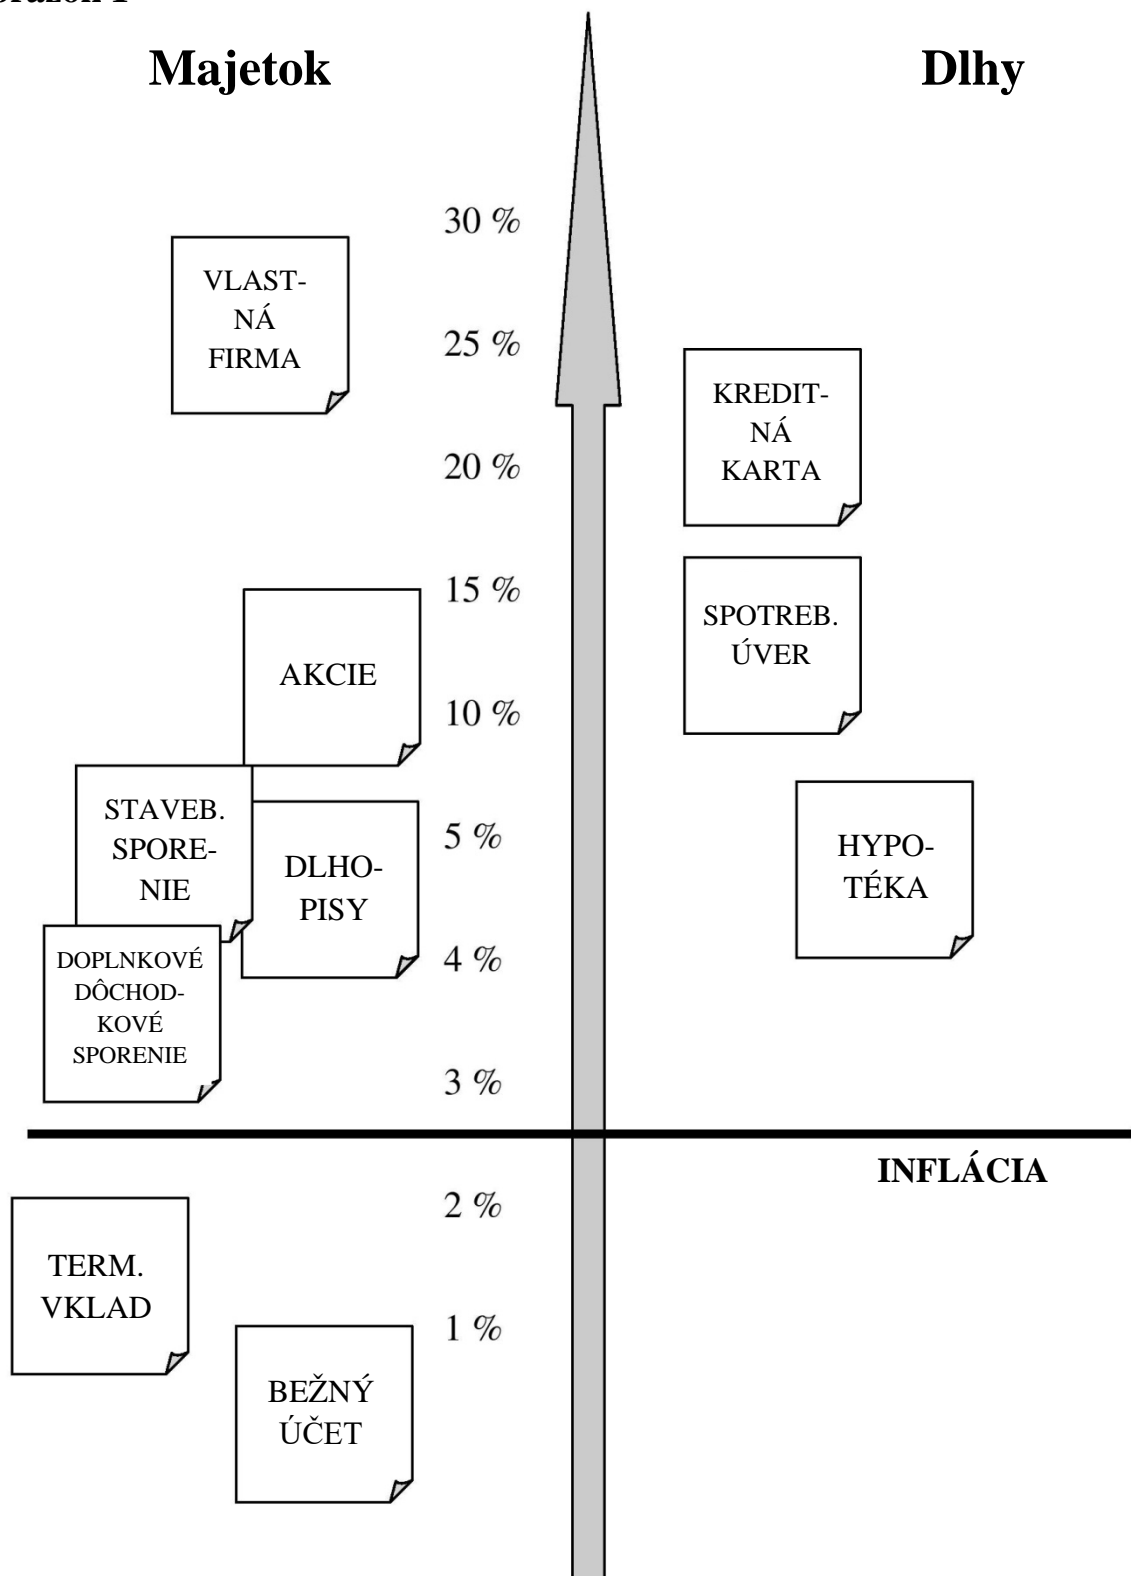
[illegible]

Majetok

Dlhy

30 %

VLASTNÁ FIRMA

25 %

KREDITNÁ KARTA

20 %

15 %

SPOTREB. ÚVER

AKCIE

10 %

STAVEB. SPORENIE

DLHOPISY

5 %

HYPOTÉKA

4 %

DOPLNKOVÉ DÔCHODKOVÉ SPORENIE

3 %

INFLÁCIA

2 %

TERM. VKLAD

1 %

BEŽNÝ ÚČET